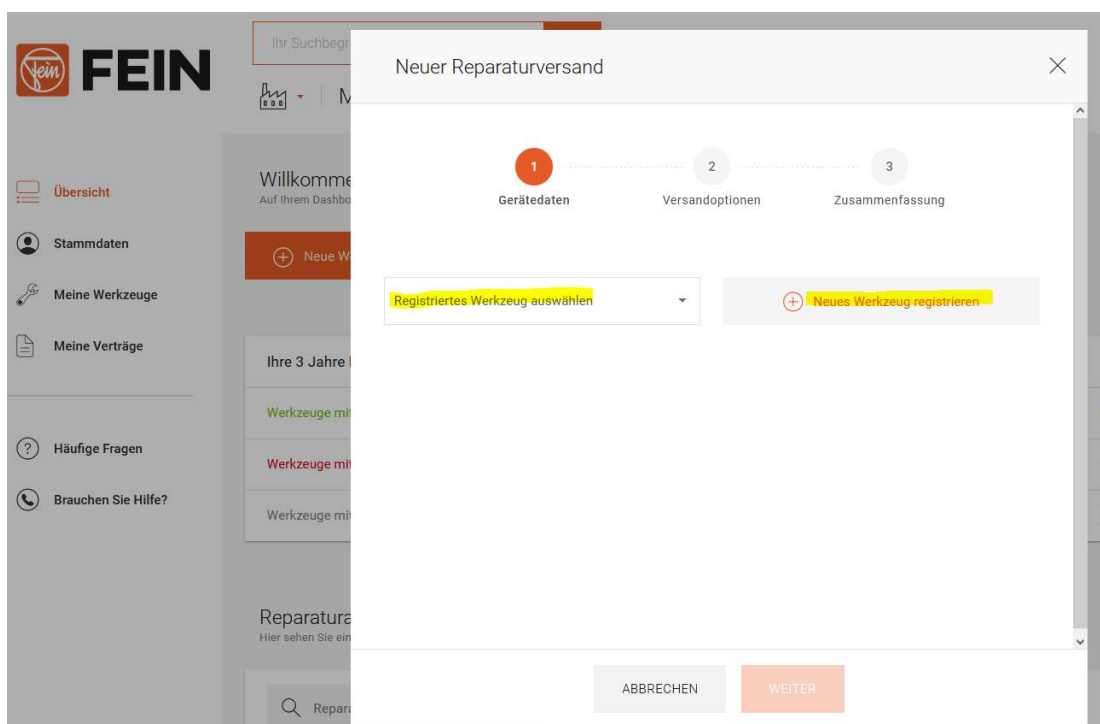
fein FEIN

Ihr Suchbegr

M

Übersicht

Stammdaten

Meine Werkzeuge

Meine Verträge

Häufige Fragen

Brauchen Sie Hilfe?

Willkomme
Auf Ihrem Dashbo

Neue W

Ihre 3 Jahre

Werkzeuge mit

Werkzeuge mit

Werkzeuge mit

Reparatura
Hier sehen Sie ein

Repar

Neuer Reparaturversand

1 Gerätedaten

2 Versandoptionen

3 Zusammenfassung

Registriertes Werkzeug auswählen

Neues Werkzeug registrieren

ABBRECHEN

WEITER